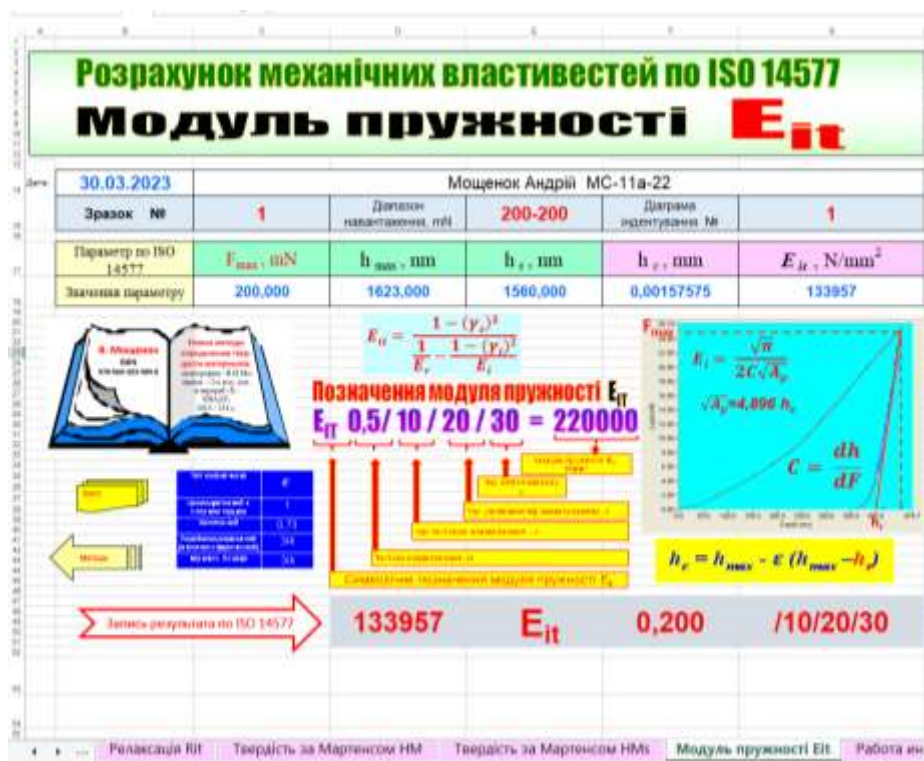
Розрахунок механічних властивестей по ISO 14577

Модуль пружності $E_{it}$

Дата 30.03.2023

Мощенок Андрій МС-11а-22

| Зразок № | 1 | Діапазон навантаження, mN | 200-200 | Діаграма індентування № | 1 |
|---|---|---|---|---|---|
| Параметр по ISO 14577 | $F_{max}$, mN | $h_{max}$, nm | $h_r$, nm | $h_c$, mm | $E_{it}$, N/mm$^2$ |
| Значення параметру | 200,000 | 1623,000 | 1560,000 | 0,00157575 | 133957 |

$E_{it} = \frac{1-(\gamma_s)^2}{\frac{1}{E_r} - \frac{1-(\gamma_i)^2}{E_i}}$

Позначення модуля пружності $E_{IT}$

$E_{IT}$ 0,5/ 10 / 20 / 30 = 220000

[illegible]

$E_r = \frac{\sqrt{\pi}}{2C\sqrt{A_p}}$

$\sqrt{A_p}$=4,896 $h_c$

$C = \frac{dh}{dF}$

$F_{max}$

$h_r$

$h_c = h_{max} - \varepsilon (h_{max} - h_r)$

Символічне позначення модуля пружності $E_{it}$

Запись результата по ISO 14577

133957 $E_{it}$ 0,200 /10/20/30

Релаксація Rit | Твердість за Мартенсом HM | Твердість за Мартенсом HMs | Модуль пружності Eit | Работа ин